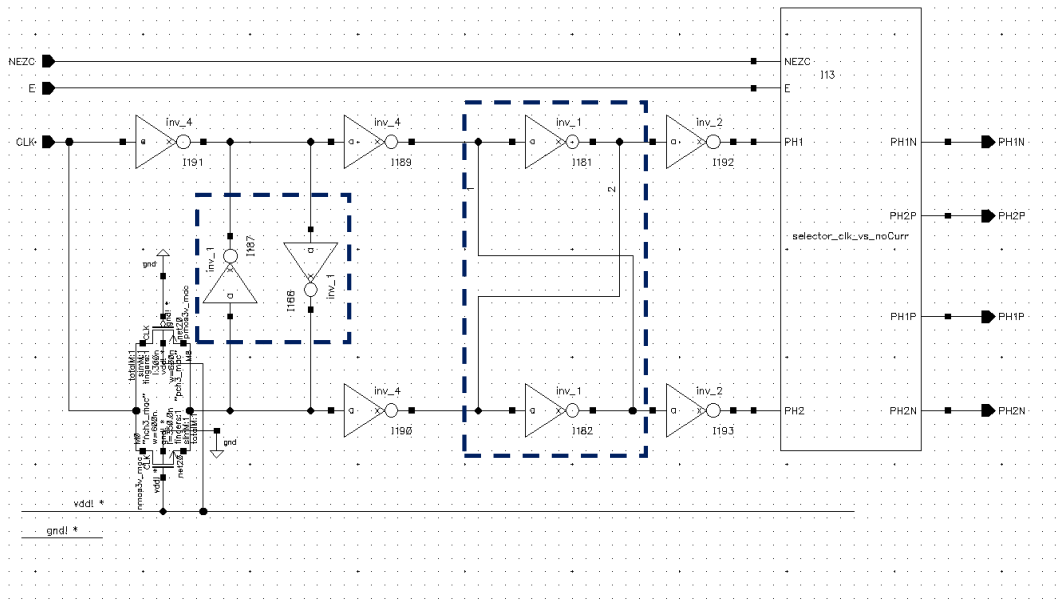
NEZC
E
CLK
inv_4
I191
inv_4
I189
inv_1
I181
inv_2
I192
NEZC
E
PH1
I13
PH1N
PH1N
PH2P
PH2P
selector_clk_vs_noCurr
PH1P
PH1P
PH2
PH2N
PH2N
inv_1
I187
inv_1
I168
1
2
gnd
inv_4
I190
inv_1
I182
inv_2
I193
gnd
vdd! *
gnd! *
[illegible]